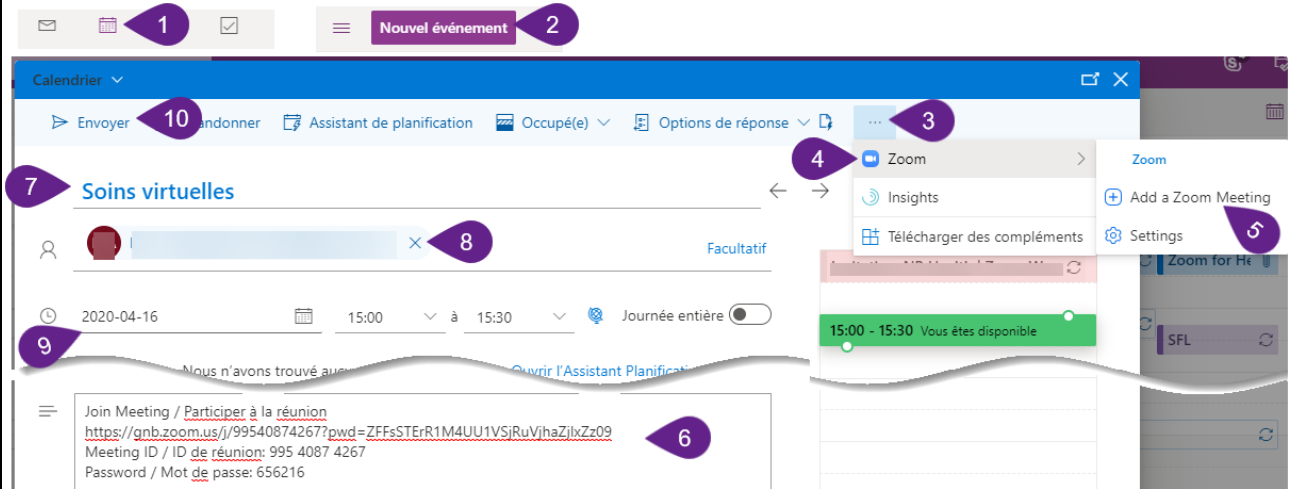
1

Nouvel événement

2

Calendrier

Envoyer

10

andonner

Assistant de planification

Occupé(e)

Options de réponse

3

4

Zoom

Insights

Télécharger des compléments

Zoom

Add a Zoom Meeting

Settings

5

7

Soins virtuelles

8

Facultatif

2020-04-16

15:00

à

15:30

Journée entière

9

15:00 - 15:30 Vous êtes disponible

Nous n'avons trouvé aucu

Ouvrir l'Assistant Planifica

Zoom for He

SFL

Join Meeting / Participer à la réunion
https://gnb.zoom.us/j/99540874267?pwd=ZFFsSTErR1M4UU1VSjRuVjhaZjlxZz09
Meeting ID / ID de réunion: 995 4087 4267
Password / Mot de passe: 656216

6